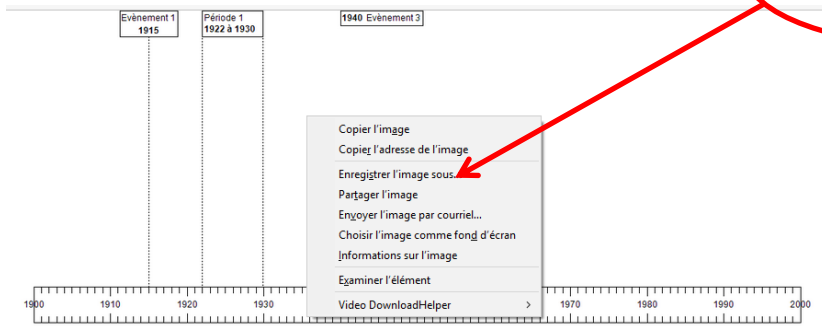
Evènement 1
1915

Période 1
1922 à 1930

1940 Evènement 3

Copier l'image
Copier l'adresse de l'image
Enregistrer l'image sous...
Partager l'image
Envoyer l'image par courriel...
Choisir l'image comme fond d'écran
Informations sur l'image
Examiner l'élément
Video DownloadHelper >

1900 1910 1920 1930 1970 1980 1990 2000